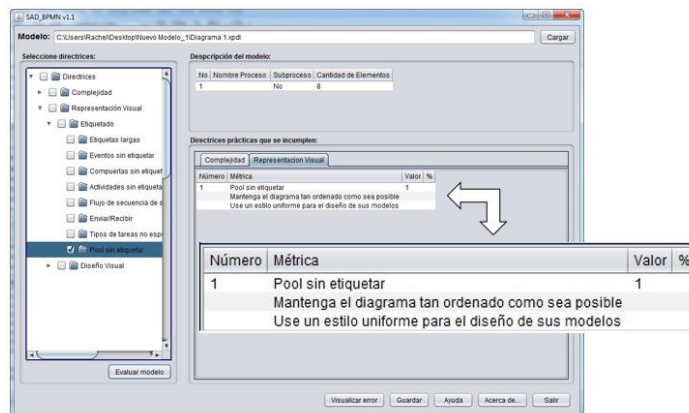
SAD_BPMN v1.1

Modelo: C:\Users\Rachel\Desktop\Nuevo Modelo_1\Diagrama 1.xpdl

Cargar

Seleccione directrices:

Directrices
Complejidad
Representación Visual
Etiquetado
Etiquetas largas
Eventos sin etiquetar
Compuertas sin etiquet
Actividades sin etiqueta
Flujo de secuencia de s
Enviar/Recibir
Tipos de tareas no esp
Pool sin etiquetar
Diseño Visual

Evaluar modelo

Despcripción del modelo:

| No | Nombre Proceso | Subproceso | Cantidad de Elementos |
|---|---|---|---|
| 1 | | No | 8 |

Directrices prácticas que se incumplen:

Complejidad | Representacion Visual

| Número | Métrica | Valor | % |
|---|---|---|---|
| 1 | Pool sin etiquetar | 1 | |
| | Mantenga el diagrama tan ordenado como sea posible | | |
| | Use un estilo uniforme para el diseño de sus modelos | | |

| Número | Métrica | Valor | % |
|---|---|---|---|
| 1 | Pool sin etiquetar | 1 | |
| | Mantenga el diagrama tan ordenado como sea posible | | |
| | Use un estilo uniforme para el diseño de sus modelos | | |

Visualizar error | Guardar | Ayuda | Acerca de... | Salir